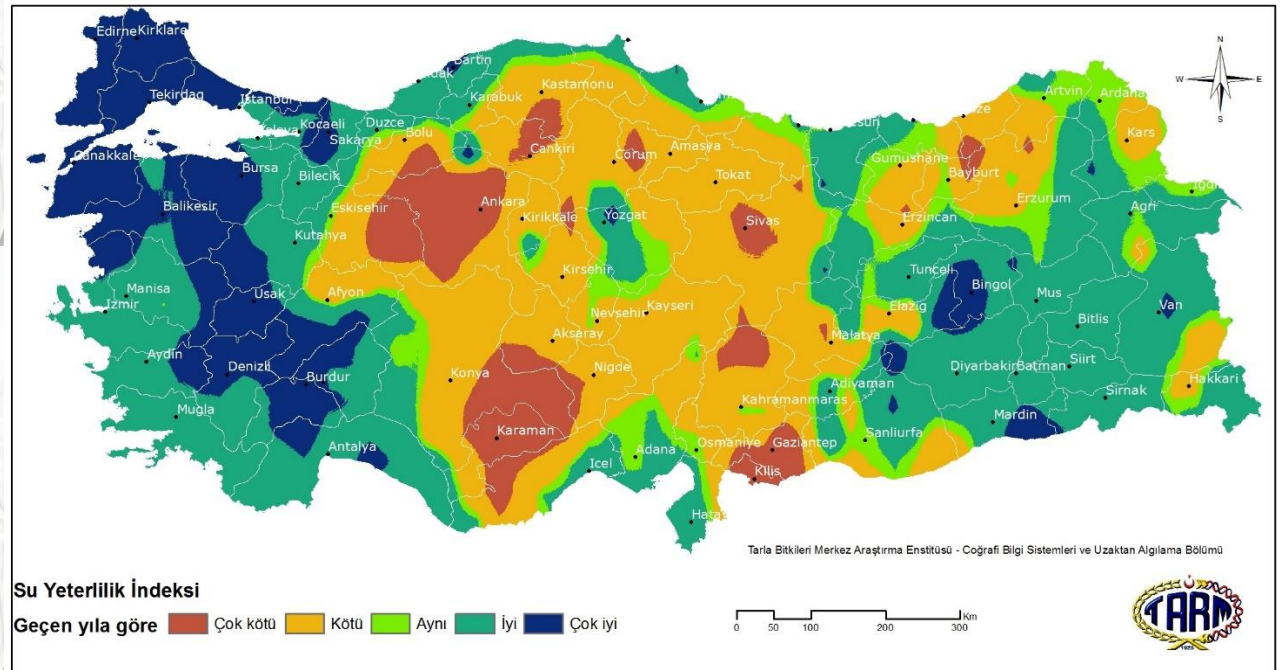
Edirne Kirklare
Tekirdag Istanbul
Bartin
Zonguldak
Karabuk Kastamonu
Kocaeli Duzce
Sakarya Bolu
Canakkale
Bursa
Bilecik
Cankiri
Corum
Amasya
Tokat
Samsun
Gumushane
Rize
Artvin
Ardahan
Kars
Bayburt
Erzurum
Igdir
Agri
Erzincan
Balikesir
Eskisehir
Ankara
Kirikkale
Yozgat
Sivas
Kutahya
Manisa
Izmir
Usak
Afyon
Kirsehir
Tunceli
Bingol
Mus
Elazig
Nevsehir
Kayseri
Bitlis
Van
Malatya
Aksaray
Aydin
Denizli
Burdur
Konya
Nigde
Diyarbakir
Batman
Siirt
Adiyaman
Sirnak
Hakkari
Kahramanmaras
Mugla
Karaman
Sanliurfa
Mardin
Antalya
Osmaniye
Gaziantep
Adana
Icel
Kilis
Hatay
N
W E
S
Tarla Bitkileri Merkez Araştırma Enstitüsü - Coğrafi Bilgi Sistemleri ve Uzaktan Algılama Bölümü

Su Yeterlilik İndeksi
Geçen yıla göre Çok kötü Kötü Aynı İyi Çok iyi

0 50 100 200 300 Km

TARM